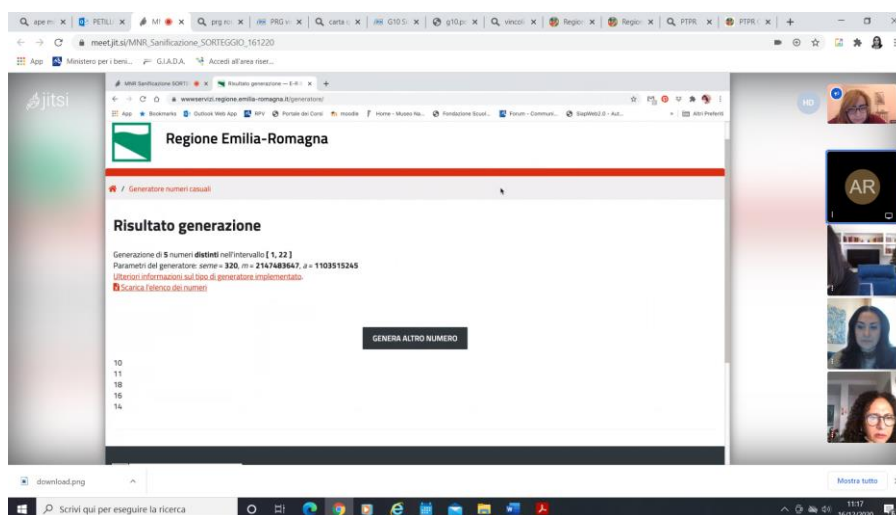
ape m × PETILI × MI × prg re × PRG vi × carta × G10 S × g10.p × vincol × Regio × Regio × PTPR × PTPR × +

meet.jit.si/MNR_Sanificazione_SORTEGGIO_161220

App Ministero per i beni... G.I.A.D.A. Accedi all'area riser...

jitsi

MNR Sanificazione SORTE × Risultato generazione — E-R × +

www.servizi.regione.emilia-romagna.it/generatore/

App Bookmarks Outlook Web App RFV Portale dei Corsi moodle Home - Museo Na... Fondazione Scuol... Forum - Communi... GisipWeb2.0 - Aut... Altri Preferiti

Regione Emilia-Romagna

/ Generatore numeri casuali

Risultato generazione

Generazione di 5 numeri distinti nell'intervallo [ 1, 22 ]
Parametri del generatore: seme = 320, m = 2147483647, a = 1103515245
Ulteriori informazioni sul tipo di generatore implementato.
Scarica l'elenco dei numeri

GENERA ALTRO NUMERO

10
11
18
16
14

HD

AR

download.png

Mostra tutto

Scrivi qui per eseguire la ricerca

11:17
16/12/2020